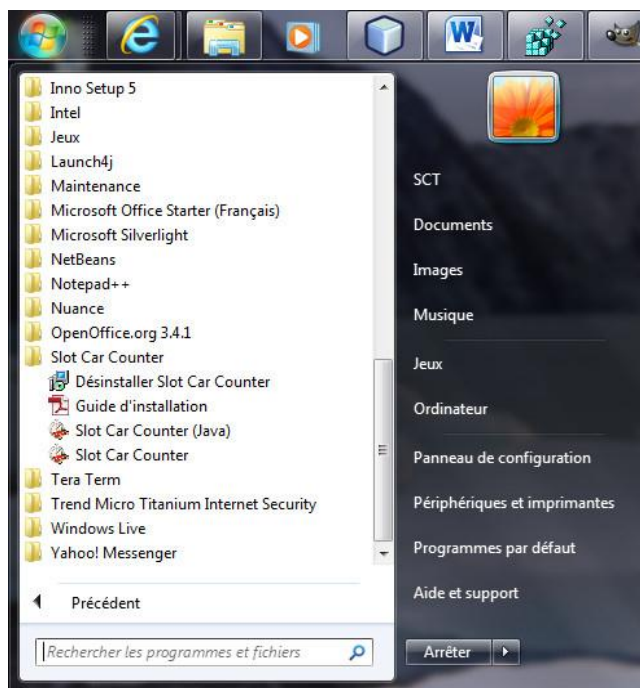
Inno Setup 5
Intel
Jeux
Launch4j
Maintenance
Microsoft Office Starter (Français)
Microsoft Silverlight
NetBeans
Notepad++
Nuance
OpenOffice.org 3.4.1
Slot Car Counter
Désinstaller Slot Car Counter
Guide d'installation
Slot Car Counter (Java)
Slot Car Counter
Tera Term
Trend Micro Titanium Internet Security
Windows Live
Yahoo! Messenger

Précédent

Rechercher les programmes et fichiers

SCT
Documents
Images
Musique
Jeux
Ordinateur
Panneau de configuration
Périphériques et imprimantes
Programmes par défaut
Aide et support

Arrêter